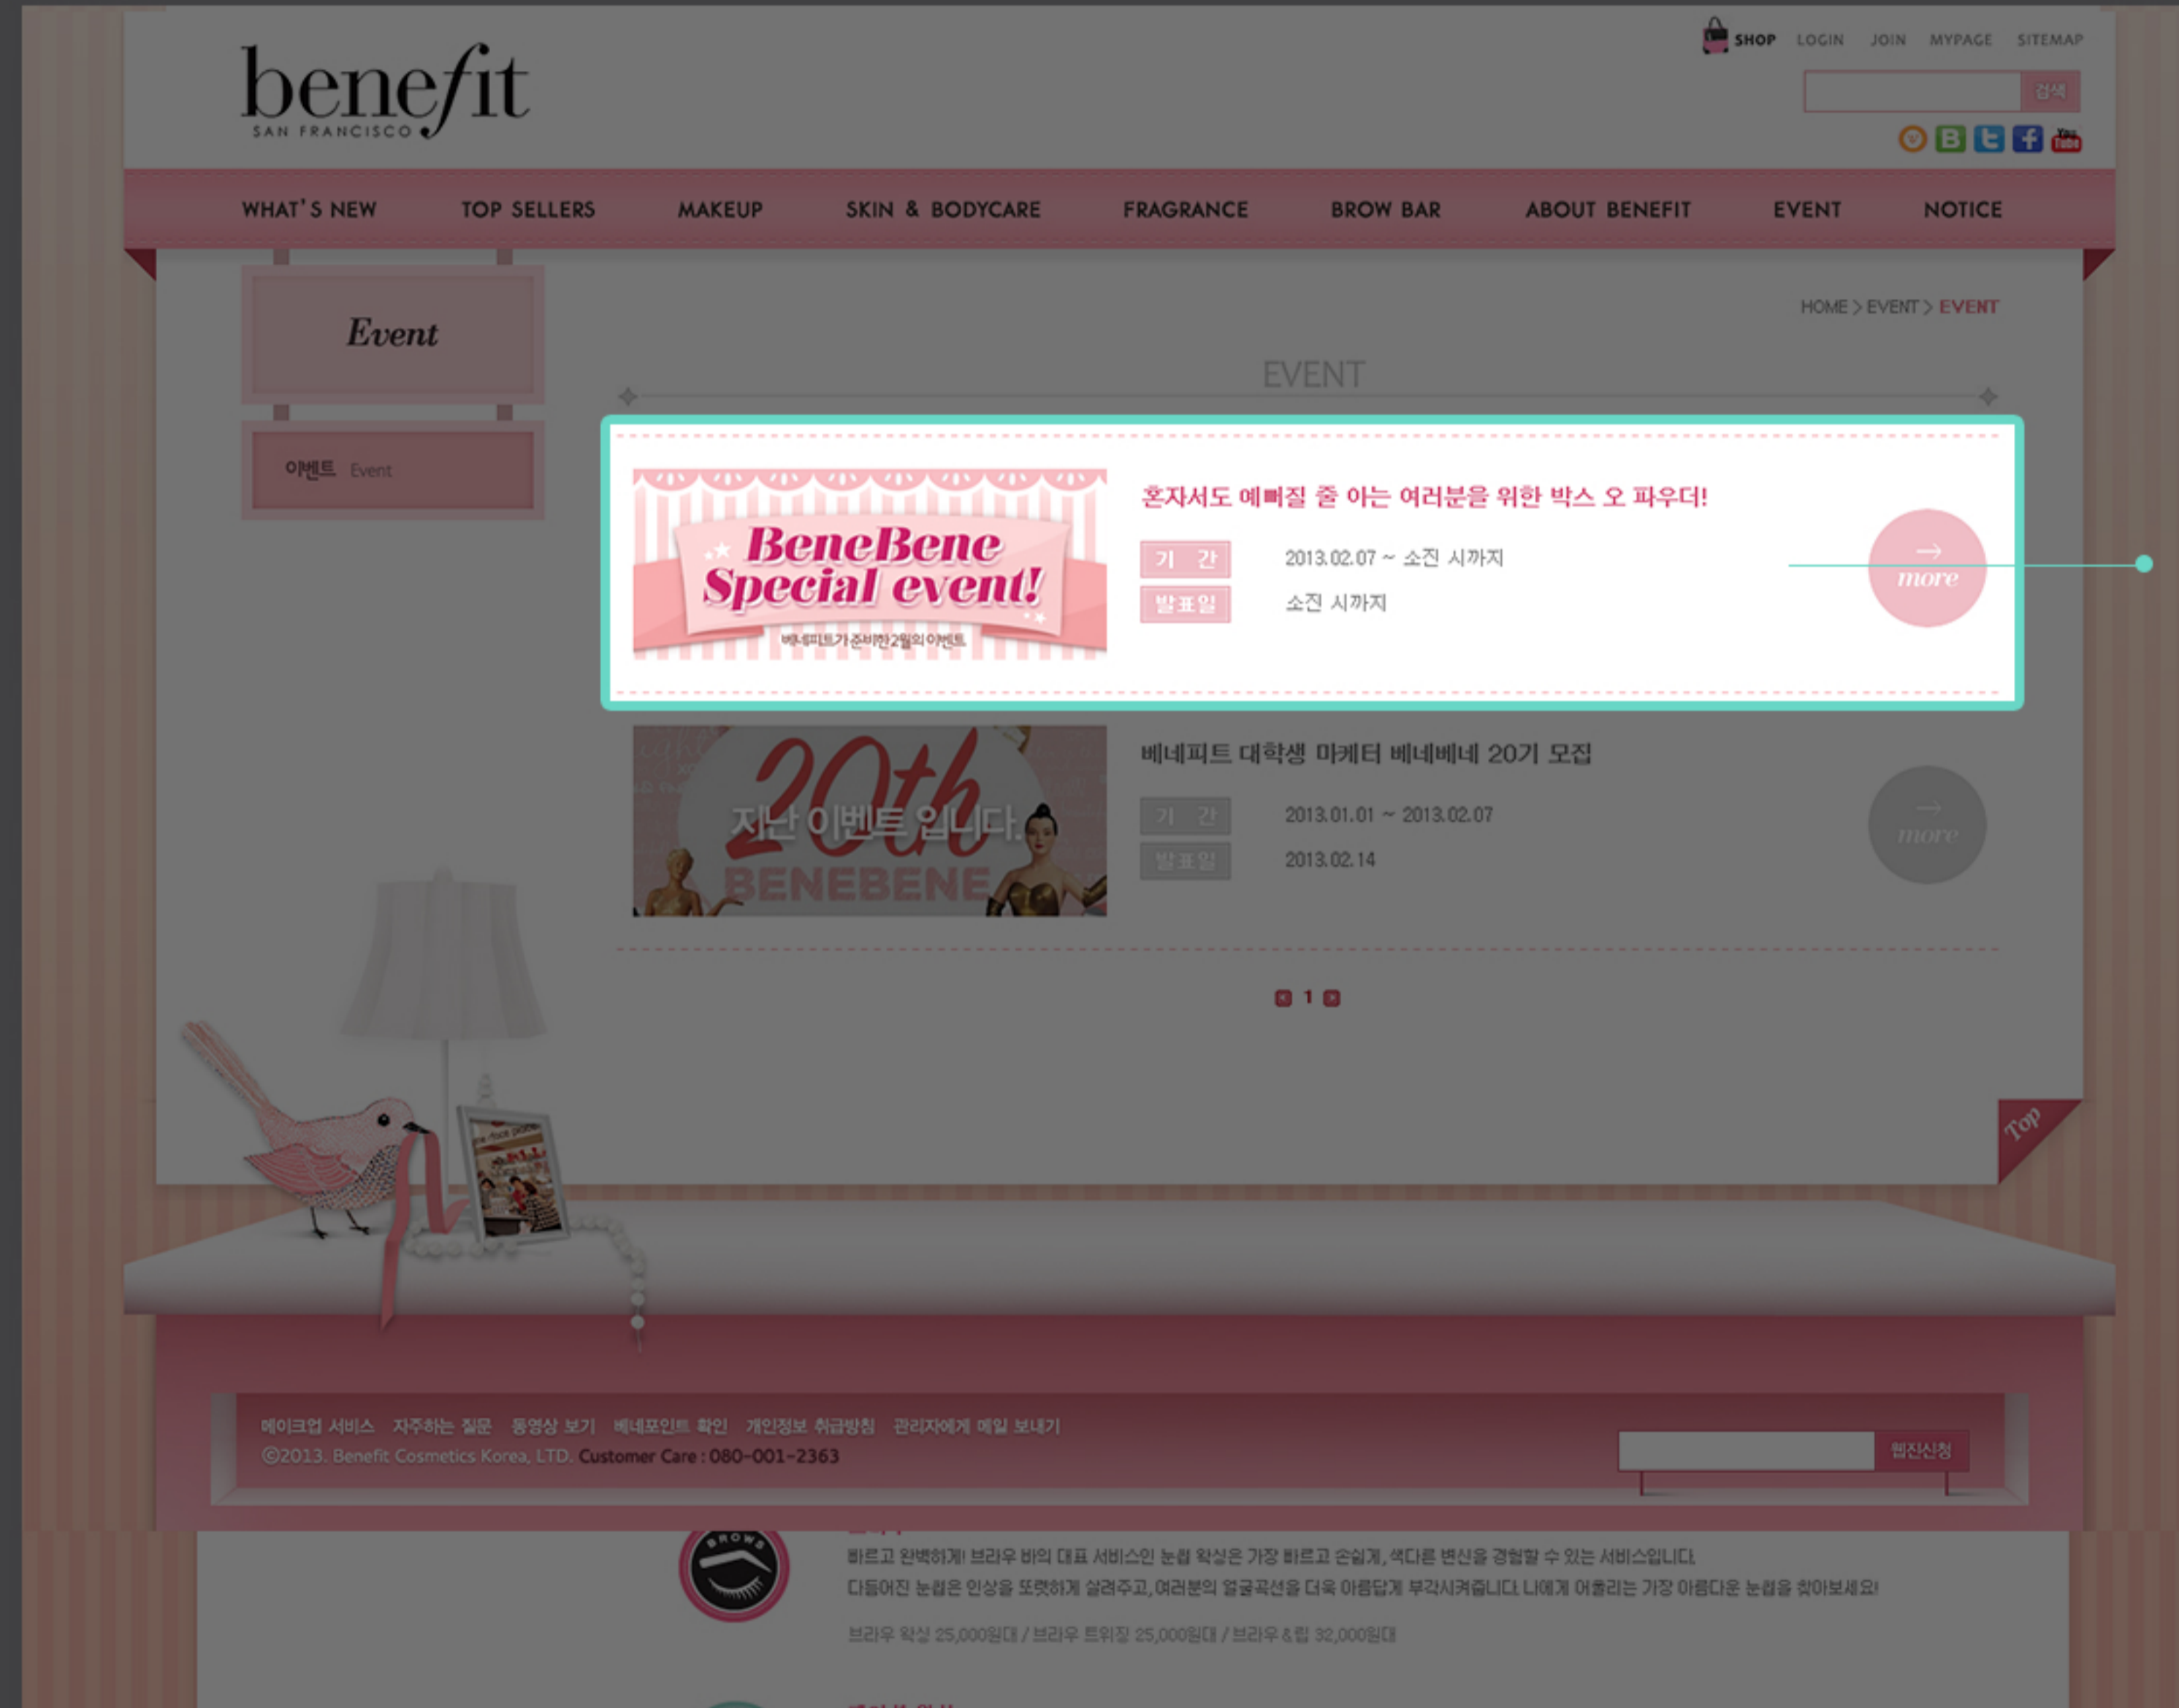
benefit
SAN FRANCISCO

SHOP LOGIN JOIN MYPAGE SITEMAP

검색

WHAT'S NEW TOP SELLERS MAKEUP SKIN & BODYCARE FRAGRANCE BROW BAR ABOUT BENEFIT EVENT NOTICE

Event

이벤트 Event

HOME > EVENT > EVENT

EVENT

BeneBene Special event!
베네피트가 준비한 2월의 이벤트

혼자서도 예뻐질 줄 아는 여러분을 위한 박스 오 파우더!

기 간 2013.02.07 ~ 소진 시까지
발표일 소진 시까지

more

20th BENEBENE
지난 이벤트 입니다.

베네피트 대학생 마케터 베네베네 20기 모집

기 간 2013.01.01 ~ 2013.02.07
발표일 2013.02.14

more

1

Top

메이크업 서비스 자주하는 질문 동영상 보기 베네포인트 확인 개인정보 취급방침 관리자에게 메일 보내기
©2013. Benefit Cosmetics Korea, LTD. Customer Care : 080-001-2363

웹진신청

BROWS

빠르고 완벽하게! 브라우 바의 대표 서비스인 눈썹 왁싱은 가장 빠르고 손쉽게, 색다른 변신을 경험할 수 있는 서비스입니다.
다듬어진 눈썹은 인상을 또렷하게 살려주고, 여러분의 얼굴곡선을 더욱 아름답게 부각시켜줍니다. 나에게 어울리는 가장 아름다운 눈썹을 찾아보세요!

브라우 왁싱 25,000원대 / 브라우 트위징 25,000원대 / 브라우&립 32,000원대